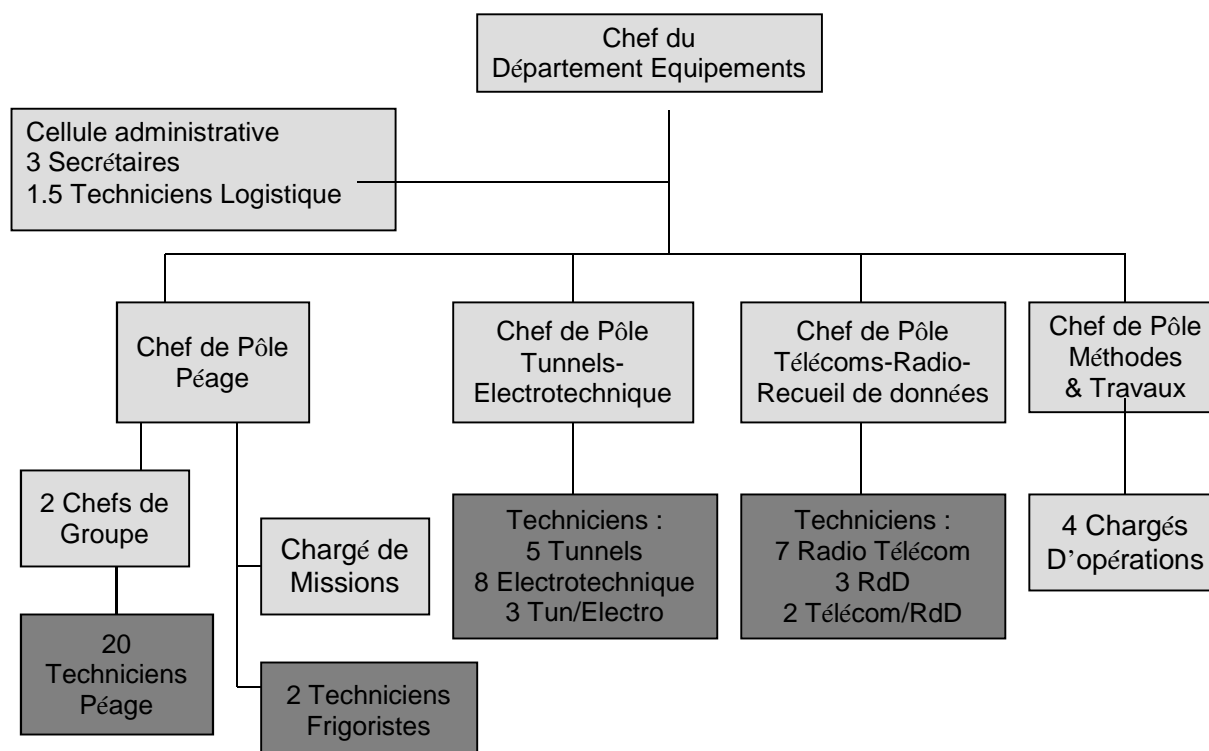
Chef du Département Equipements

Cellule administrative
3 Secrétaires
1.5 Techniciens Logistique

Chef de Pôle Péage

Chef de Pôle Tunnels-Electrotechnique

Chef de Pôle Télécoms-Radio-Recueil de données

Chef de Pôle Méthodes & Travaux

2 Chefs de Groupe

Chargé de Missions

Techniciens :
5 Tunnels
8 Electrotechnique
3 Tun/Electro

Techniciens :
7 Radio Télécom
3 RdD
2 Télécom/RdD

4 Chargés D'opérations

20 Techniciens Péage

2 Techniciens Frigoristes